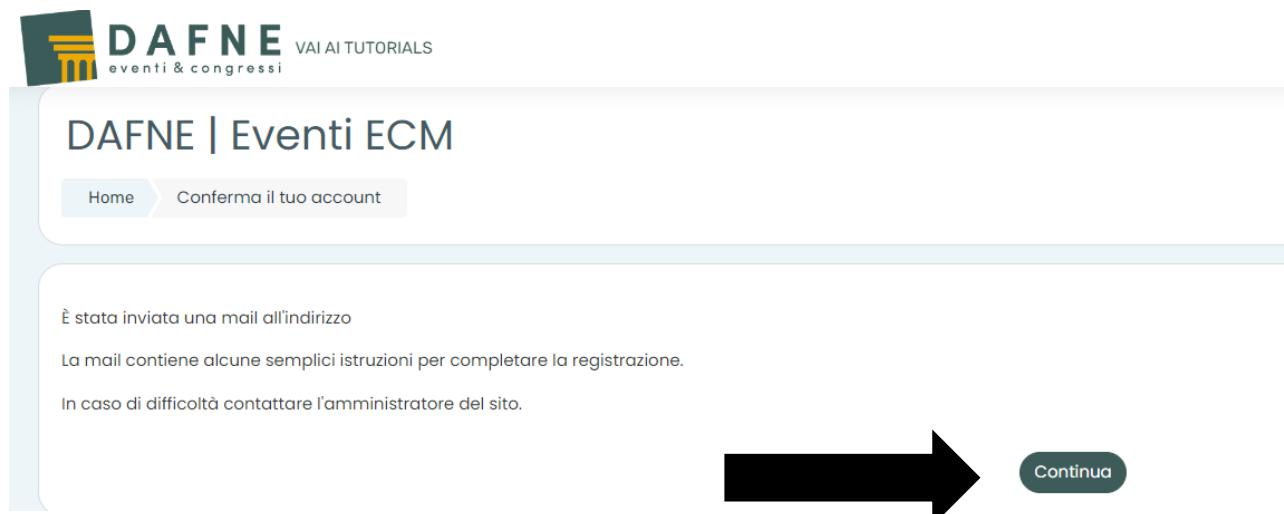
DAFNE
eventi & congressi
VAI AI TUTORIALS

DAFNE | Eventi ECM

Home
Conferma il tuo account

È stata inviata una mail all'indirizzo

La mail contiene alcune semplici istruzioni per completare la registrazione.

In caso di difficoltà contattare l'amministratore del sito.

Continua